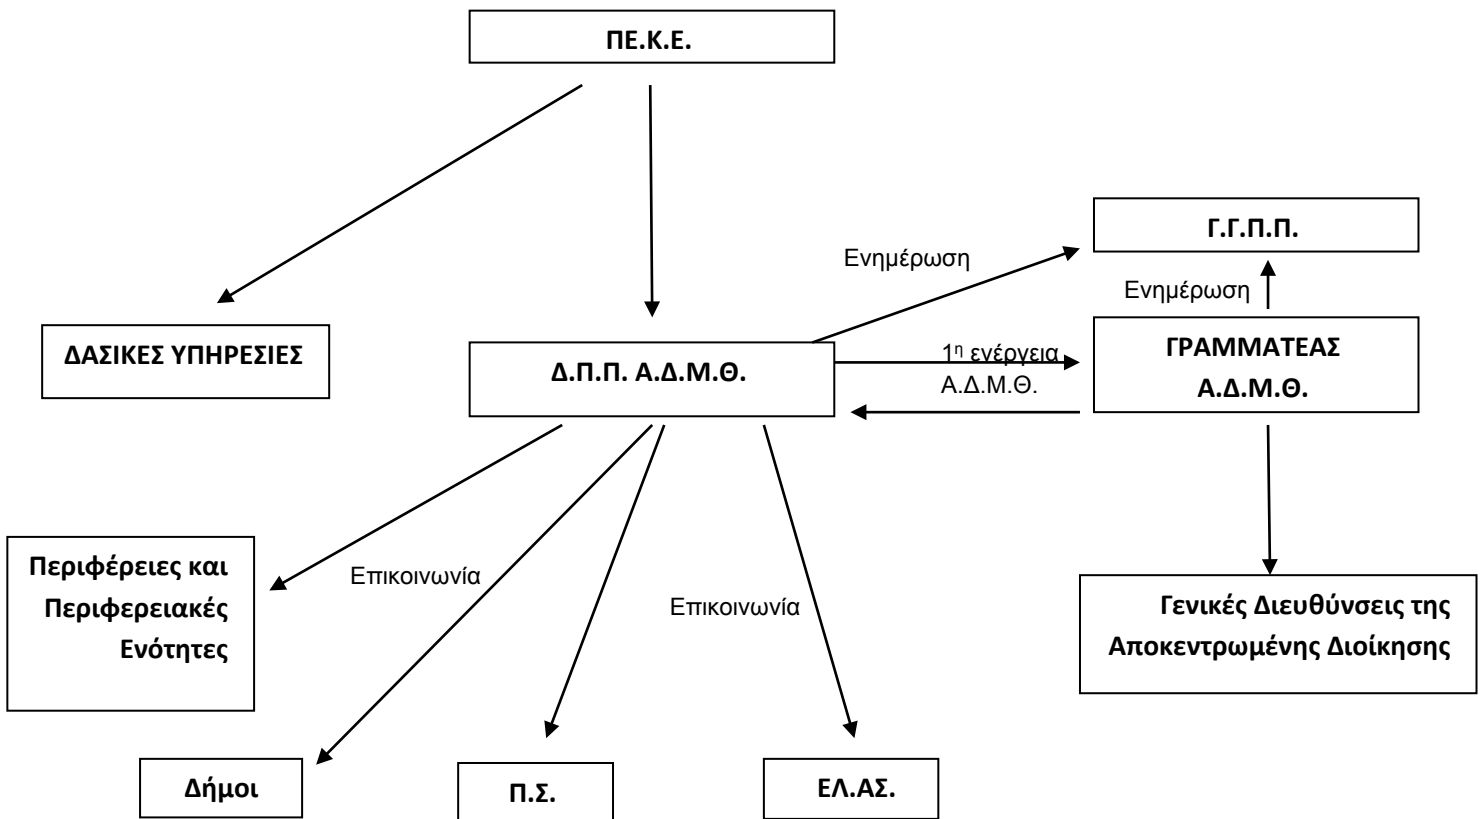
ΠΕ.Κ.Ε.

ΔΑΣΙΚΕΣ ΥΠΗΡΕΣΙΕΣ

Δ.Π.Π. Α.Δ.Μ.Θ.

Ενημέρωση

Γ.Γ.Π.Π.

Ενημέρωση

$1^{η}$ ενέργεια Α.Δ.Μ.Θ.

ΓΡΑΜΜΑΤΕΑΣ Α.Δ.Μ.Θ.

Περιφέρειες και Περιφερειακές Ενότητες

Επικοινωνία

Επικοινωνία

Γενικές Διευθύνσεις της Αποκεντρωμένης Διοίκησης

Δήμοι

Π.Σ.

ΕΛ.ΑΣ.